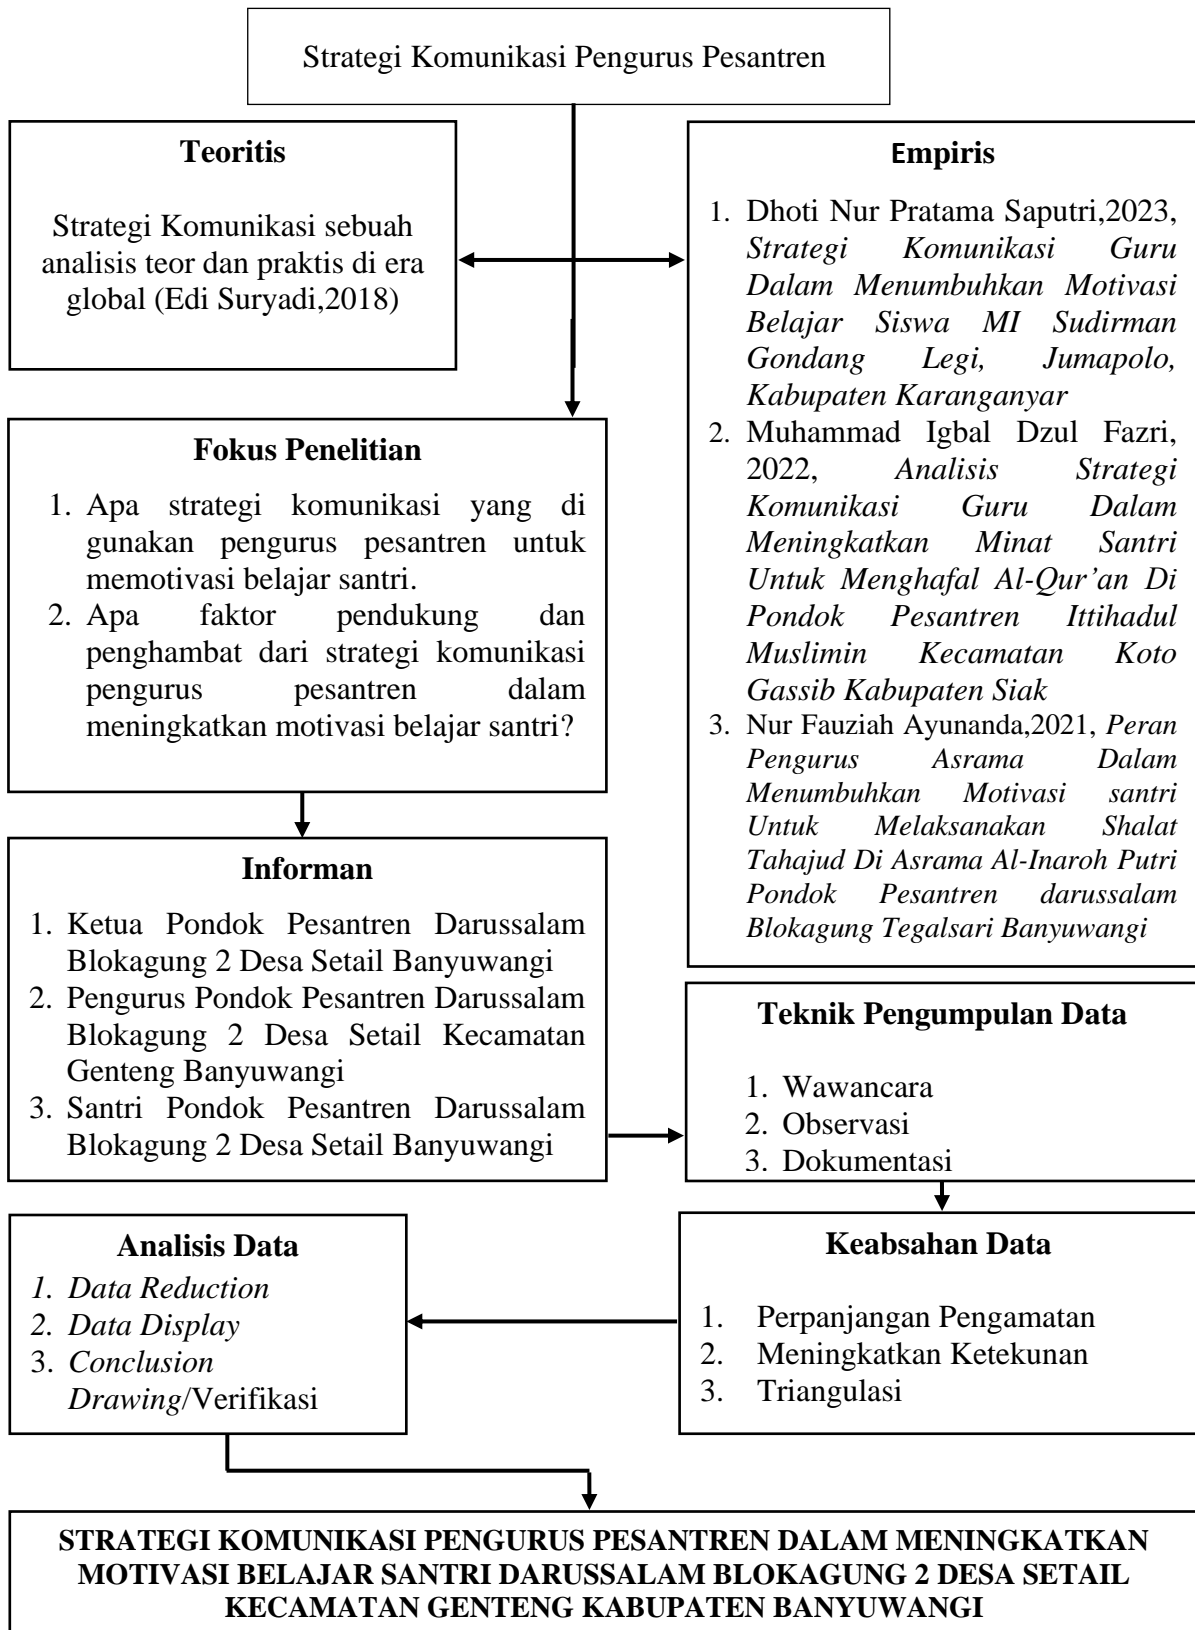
Strategi Komunikasi Pengurus Pesantren

**Teoritis**

Strategi Komunikasi sebuah analisis teor dan praktis di era global (Edi Suryadi,2018)

**Empiris**

1. Dhoti Nur Pratama Saputri,2023, *Strategi Komunikasi Guru Dalam Menumbuhkan Motivasi Belajar Siswa MI Sudirman Gondang Legi, Jumapolo, Kabupaten Karanganyar*
2. Muhammad Igbal Dzul Fazri, 2022, *Analisis Strategi Komunikasi Guru Dalam Meningkatkan Minat Santri Untuk Menghafal Al-Qur'an Di Pondok Pesantren Ittihadul Muslimin Kecamatan Koto Gassib Kabupaten Siak*
3. Nur Fauziah Ayunanda,2021, *Peran Pengurus Asrama Dalam Menumbuhkan Motivasi santri Untuk Melaksanakan Shalat Tahajud Di Asrama Al-Inaroh Putri Pondok Pesantren darussalam Blokagung Tegalsari Banyuwangi*

**Fokus Penelitian**

1. Apa strategi komunikasi yang di gunakan pengurus pesantren untuk memotivasi belajar santri.
2. Apa faktor pendukung dan penghambat dari strategi komunikasi pengurus pesantren dalam meningkatkan motivasi belajar santri?

**Informan**

1. Ketua Pondok Pesantren Darussalam Blokagung 2 Desa Setail Banyuwangi
2. Pengurus Pondok Pesantren Darussalam Blokagung 2 Desa Setail Kecamatan Genteng Banyuwangi
3. Santri Pondok Pesantren Darussalam Blokagung 2 Desa Setail Banyuwangi

**Teknik Pengumpulan Data**

1. Wawancara
2. Observasi
3. Dokumentasi

**Keabsahan Data**

1. Perpanjangan Pengamatan
2. Meningkatkan Ketekunan
3. Triangulasi

**Analisis Data**

*1. Data Reduction*
*2. Data Display*
3. *Conclusion Drawing*/Verifikasi

**STRATEGI KOMUNIKASI PENGURUS PESANTREN DALAM MENINGKATKAN MOTIVASI BELAJAR SANTRI DARUSSALAM BLOKAGUNG 2 DESA SETAIL KECAMATAN GENTENG KABUPATEN BANYUWANGI**